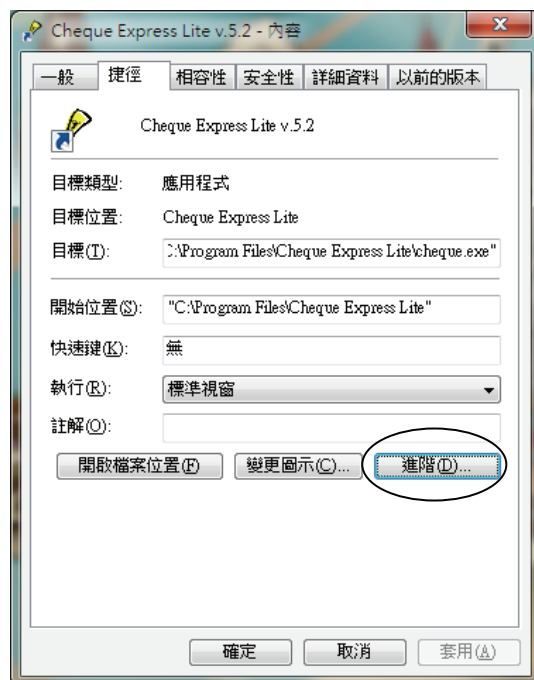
Cheque Express Lite v.5.2 - 內容

一般 | 捷徑 | 相容性 | 安全性 | 詳細資料 | 以前的版本

Cheque Express Lite v.5.2

目標類型: 應用程式

目標位置: Cheque Express Lite

目標(T): :\Program Files\Cheque Express Lite\cheque.exe"

開始位置(S): "C:\Program Files\Cheque Express Lite"

快速鍵(K): 無

執行(R): 標準視窗

註解(O):

開啟檔案位置(F)

變更圖示(C)...

進階(D)...

確定

取消

套用(A)